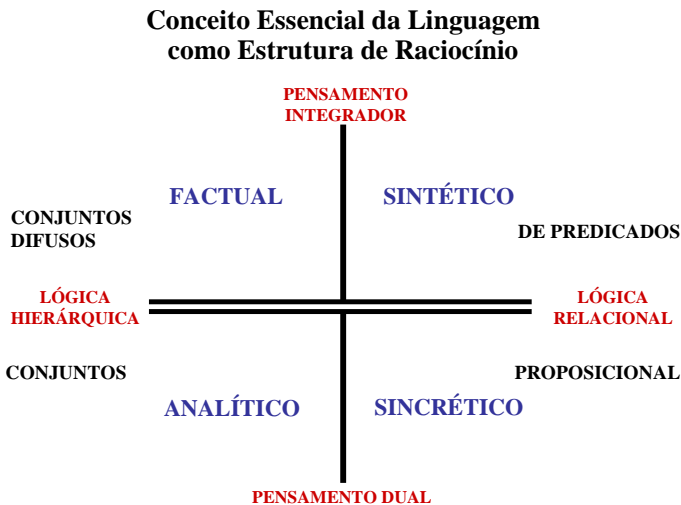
Conceito Essencial da Linguagem
como Estrutura de Raciocínio

PENSAMENTO
INTEGRADOR

FACTUAL

SINTÉTICO

CONJUNTOS
DIFUSOS

DE PREDICADOS

LÓGICA
HIERÁRQUICA

LÓGICA
RELACIONAL

CONJUNTOS

PROPOSICIONAL

ANALÍTICO

SINCRÉTICO

PENSAMENTO DUAL